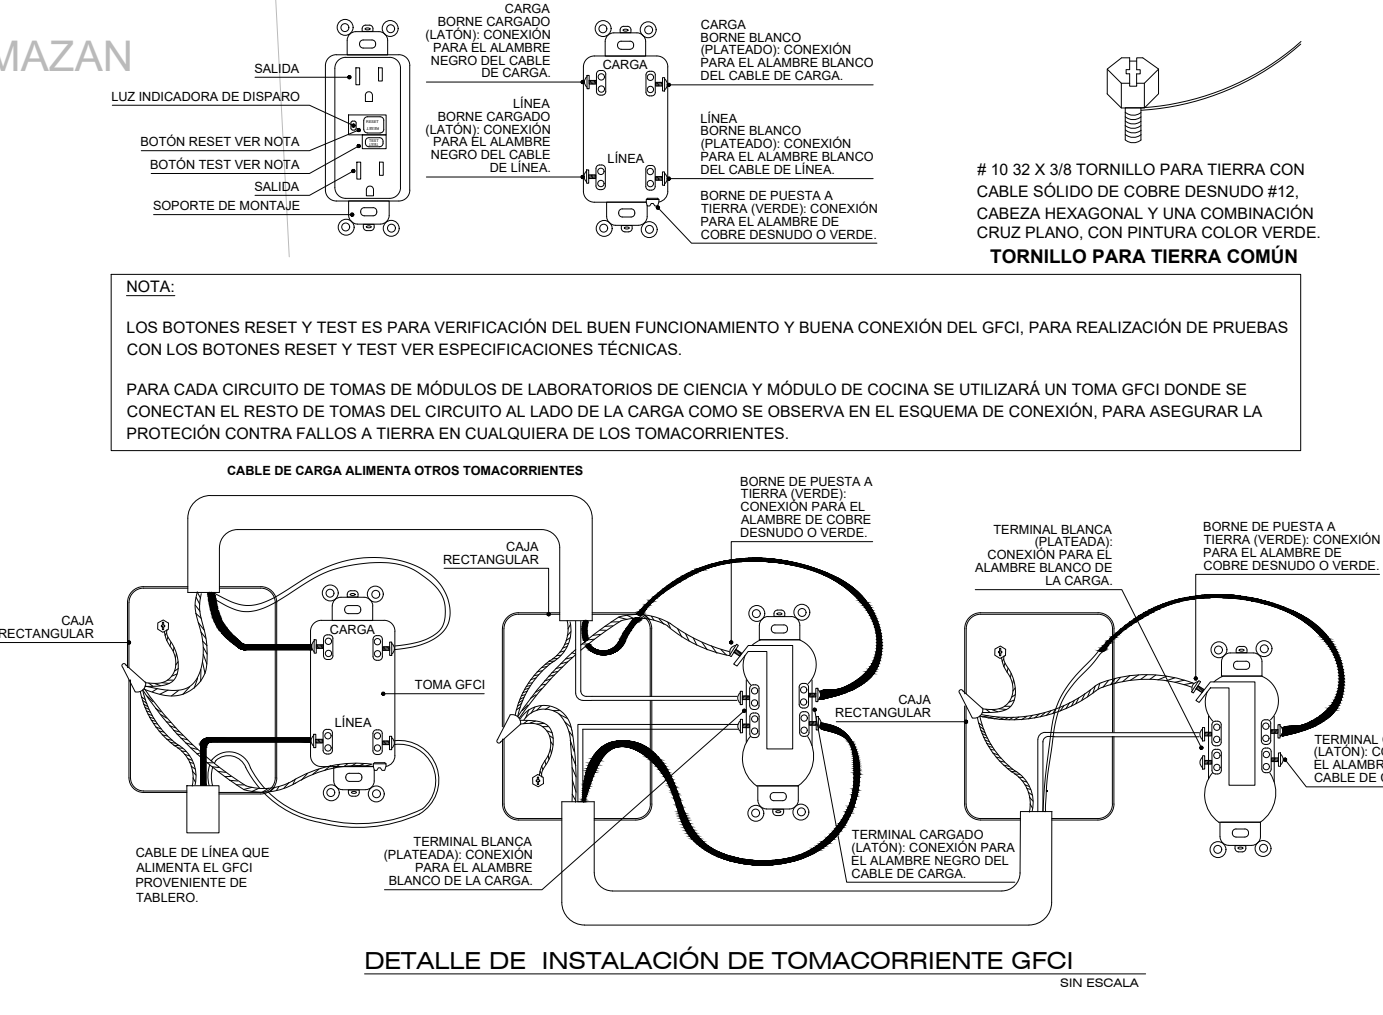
MAZAN

SALIDA
LUZ INDICADORA DE DISPARO
BOTÓN RESET VER NOTA
BOTÓN TEST VER NOTA
SALIDA
SOPORTE DE MONTAJE

RESET
TEST

CARGA
BORNE CARGADO (LATÓN): CONEXIÓN PARA EL ALAMBRE NEGRO DEL CABLE DE CARGA.

LÍNEA
BORNE CARGADO (LATÓN): CONEXIÓN PARA EL ALAMBRE NEGRO DEL CABLE DE LÍNEA.

CARGA
LÍNEA

CARGA
BORNE BLANCO (PLATEADO): CONEXIÓN PARA EL ALAMBRE BLANCO DEL CABLE DE CARGA.

LÍNEA
BORNE BLANCO (PLATEADO): CONEXIÓN PARA EL ALAMBRE BLANCO DEL CABLE DE LÍNEA.

BORNE DE PUESTA A TIERRA (VERDE): CONEXIÓN PARA EL ALAMBRE DE COBRE DESNUDO O VERDE.

# 10 32 X 3/8 TORNILLO PARA TIERRA CON CABLE SÓLIDO DE COBRE DESNUDO #12, CABEZA HEXAGONAL Y UNA COMBINACIÓN CRUZ PLANO, CON PINTURA COLOR VERDE.
TORNILLO PARA TIERRA COMÚN

NOTA:

LOS BOTONES RESET Y TEST ES PARA VERIFICACIÓN DEL BUEN FUNCIONAMIENTO Y BUENA CONEXIÓN DEL GFCI, PARA REALIZACIÓN DE PRUEBAS CON LOS BOTONES RESET Y TEST VER ESPECIFICACIONES TÉCNICAS.

PARA CADA CIRCUITO DE TOMAS DE MÓDULOS DE LABORATORIOS DE CIENCIA Y MÓDULO DE COCINA SE UTILIZARÁ UN TOMA GFCI DONDE SE CONECTAN EL RESTO DE TOMAS DEL CIRCUITO AL LADO DE LA CARGA COMO SE OBSERVA EN EL ESQUEMA DE CONEXIÓN, PARA ASEGURAR LA PROTECIÓN CONTRA FALLOS A TIERRA EN CUALQUIERA DE LOS TOMACORRIENTES.

CABLE DE CARGA ALIMENTA OTROS TOMACORRIENTES

CAJA RECTANGULAR
CARGA
TOMA GFCI
LÍNEA
CABLE DE LÍNEA QUE ALIMENTA EL GFCI PROVENIENTE DE TABLERO.

CAJA RECTANGULAR
BORNE DE PUESTA A TIERRA (VERDE): CONEXIÓN PARA EL ALAMBRE DE COBRE DESNUDO O VERDE.
TERMINAL BLANCA (PLATEADA): CONEXIÓN PARA EL ALAMBRE BLANCO DE LA CARGA.
TERMINAL CARGADO (LATÓN): CONEXIÓN PARA EL ALAMBRE NEGRO DEL CABLE DE CARGA.
CAJA RECTANGULAR

TERMINAL BLANCA (PLATEADA): CONEXIÓN PARA EL ALAMBRE BLANCO DE LA CARGA.
BORNE DE PUESTA A TIERRA (VERDE): CONEXIÓN PARA EL ALAMBRE DE COBRE DESNUDO O VERDE.
TERMINAL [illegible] (LATÓN): C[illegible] EL ALAMBR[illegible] CABLE DE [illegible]

DETALLE DE INSTALACIÓN DE TOMACORRIENTE GFCI
SIN ESCALA